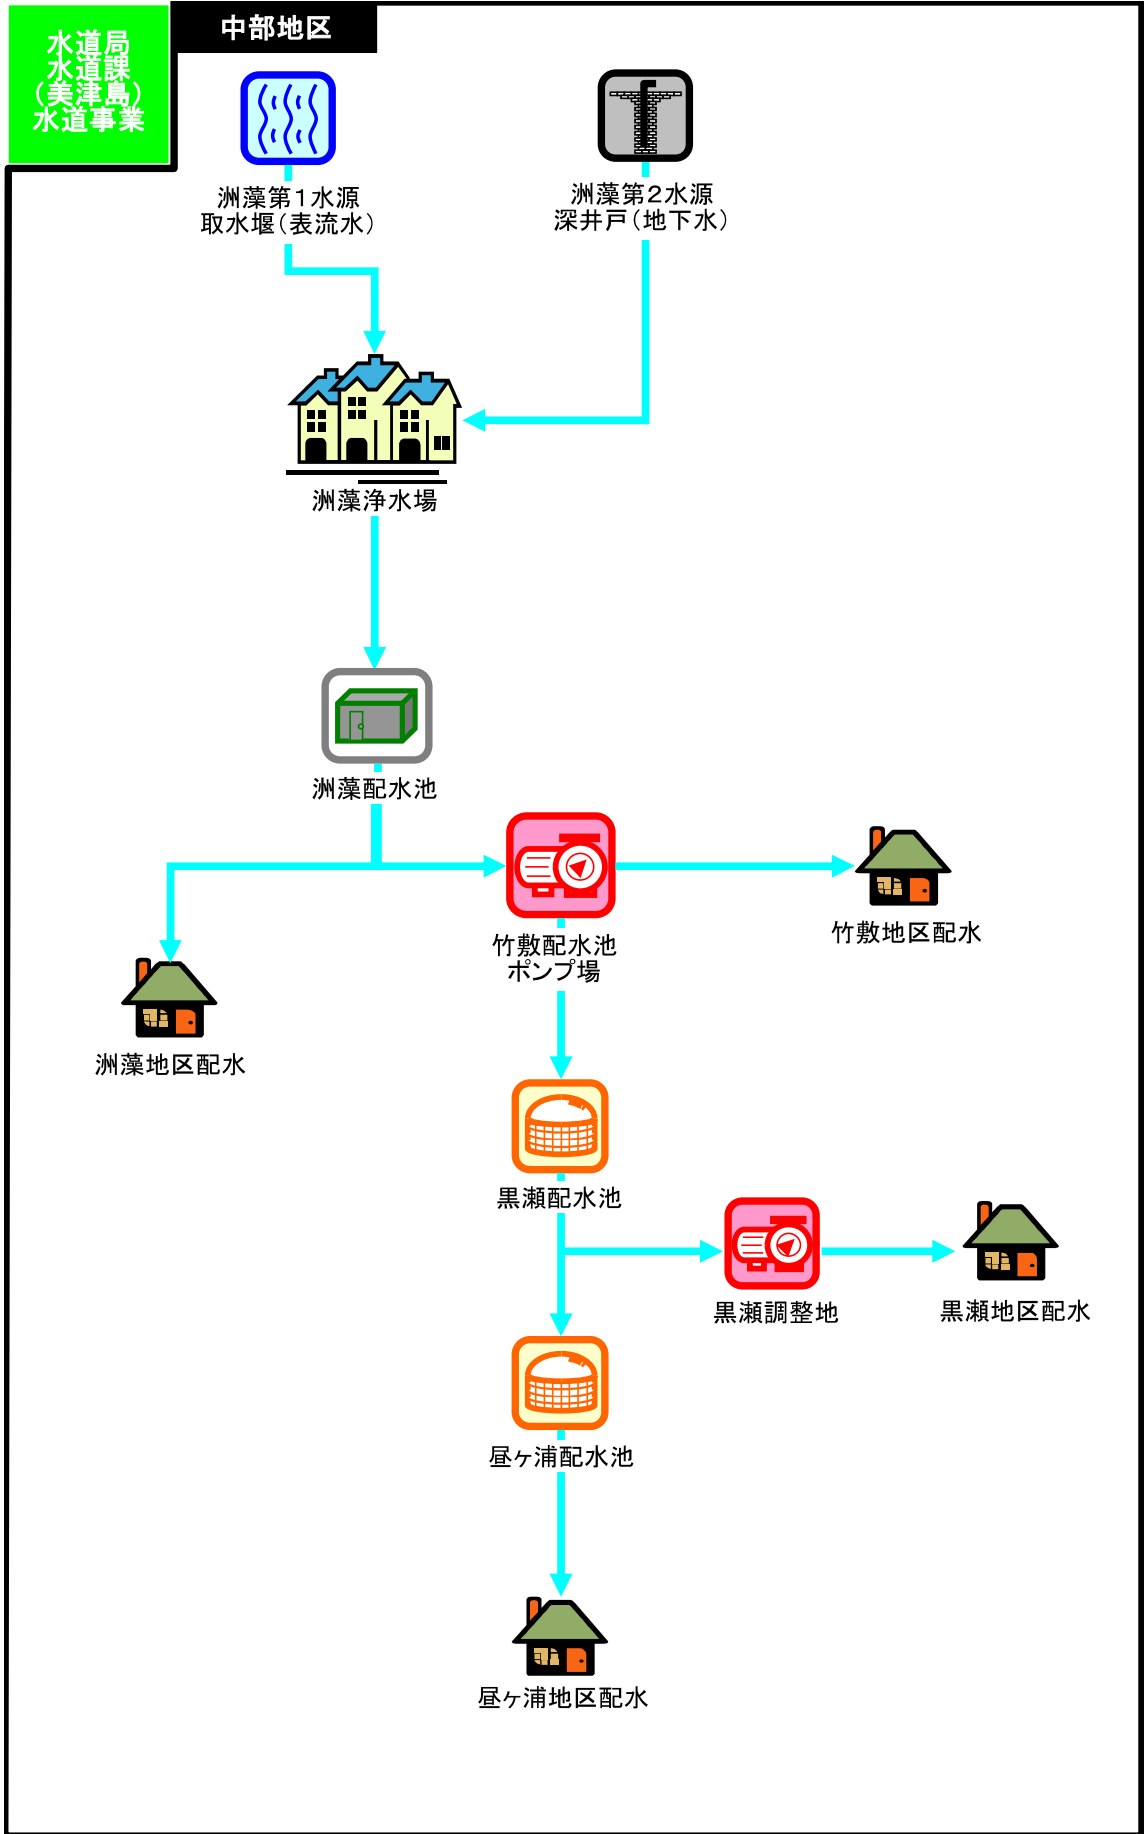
水道局
水道課
(美津島)
水道事業

中部地区

洲藻第1水源
取水堰(表流水)

洲藻第2水源
深井戸(地下水)

洲藻浄水場

洲藻配水池

竹敷配水池
ポンプ場

竹敷地区配水

洲藻地区配水

黒瀬配水池

黒瀬調整地

黒瀬地区配水

昼ヶ浦配水池

昼ヶ浦地区配水